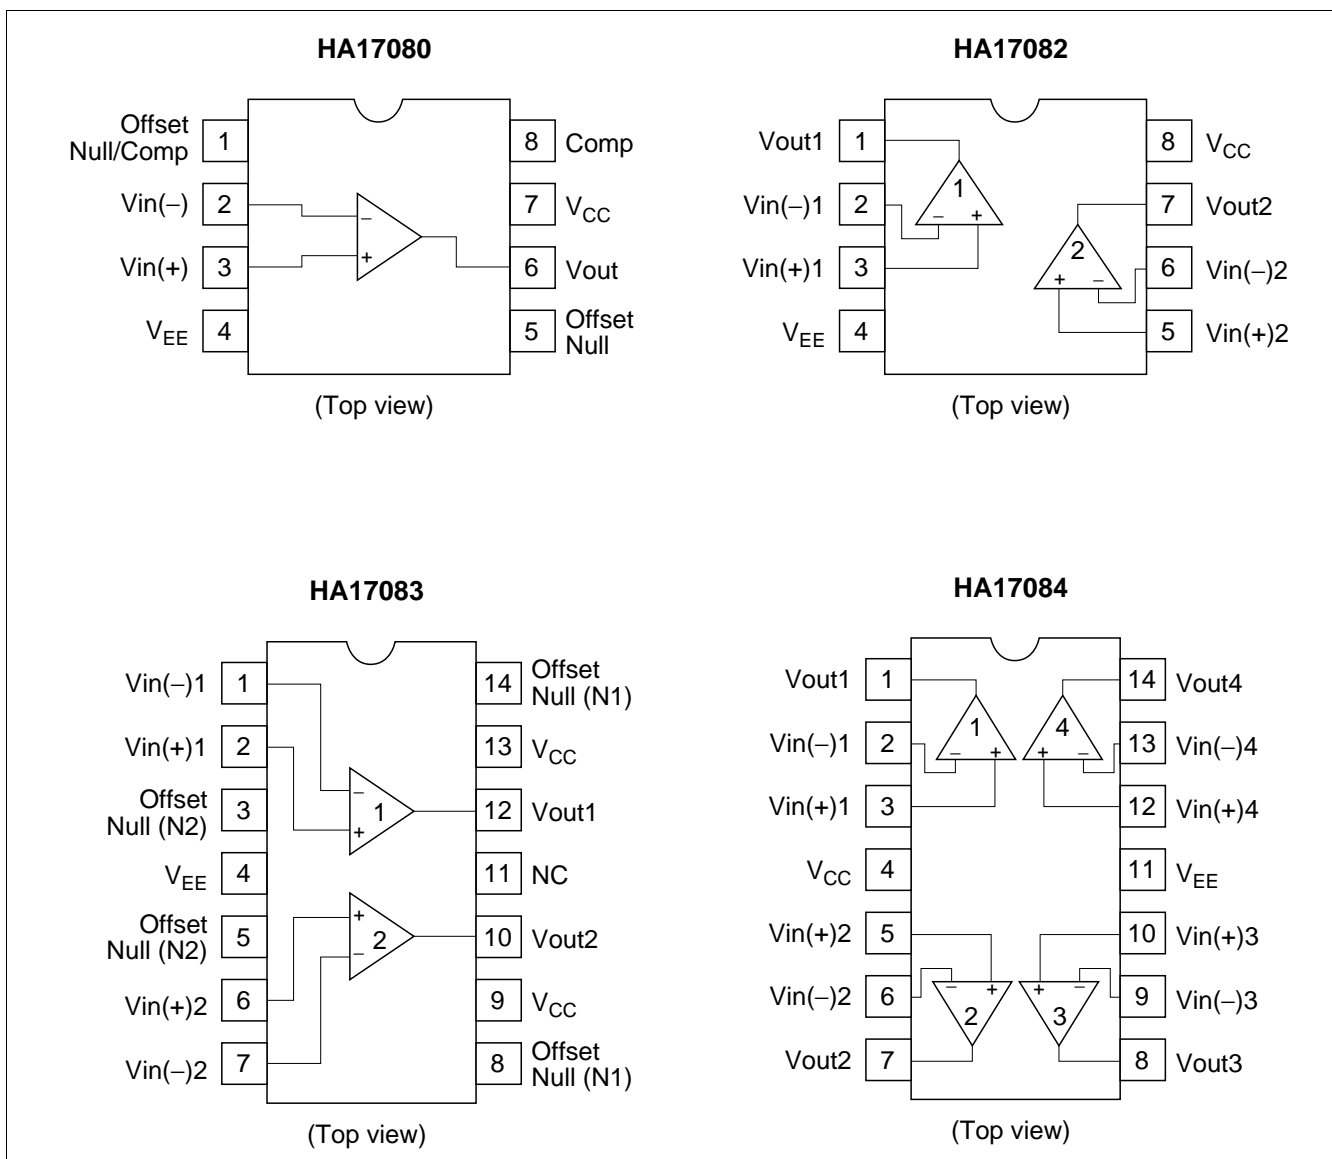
HA17080

Offset Null/Comp 1
Vin(–) 2
Vin(+) 3
$V_{EE}$ 4
8 Comp
7 $V_{CC}$
6 Vout
5 Offset Null

–
+

(Top view)

HA17082

Vout1 1
Vin(–)1 2
Vin(+)1 3
$V_{EE}$ 4
8 $V_{CC}$
7 Vout2
6 Vin(–)2
5 Vin(+)2

1
– +
2
+ –

(Top view)

HA17083

Vin(–)1 1
Vin(+)1 2
Offset Null (N2) 3
$V_{EE}$ 4
Offset Null (N2) 5
Vin(+)2 6
Vin(–)2 7
14 Offset Null (N1)
13 $V_{CC}$
12 Vout1
11 NC
10 Vout2
9 $V_{CC}$
8 Offset Null (N1)

–
1
+
+
2
–

(Top view)

HA17084

Vout1 1
Vin(–)1 2
Vin(+)1 3
$V_{CC}$ 4
Vin(+)2 5
Vin(–)2 6
Vout2 7
14 Vout4
13 Vin(–)4
12 Vin(+)4
11 $V_{EE}$
10 Vin(+)3
9 Vin(–)3
8 Vout3

1
– +
4
+ –
– +
2
+ –
3

(Top view)